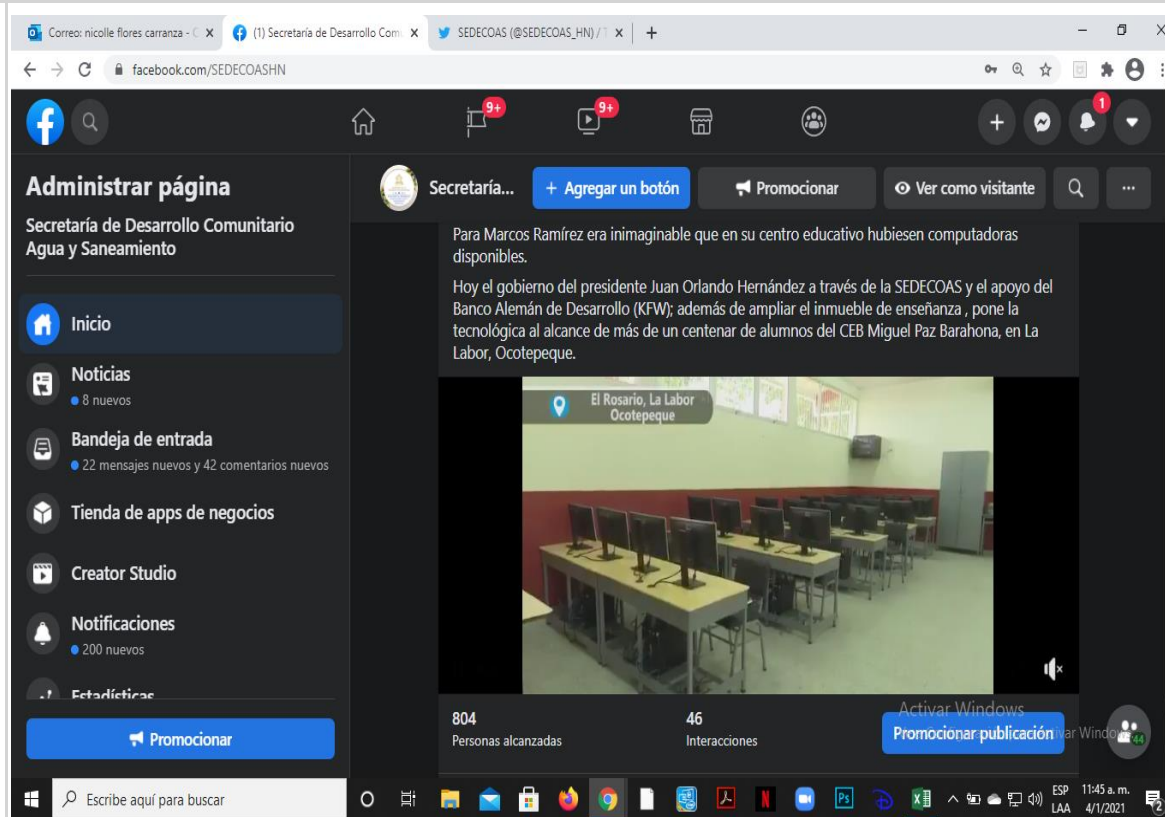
Correo: nicolle flores carranza - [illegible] ×
(1) Secretaría de Desarrollo Com ×
SEDECOAS (@SEDECOAS_HN) / T ×
+

facebook.com/SEDECOASHN

9+
9+
1

Administrar página

Secretaría de Desarrollo Comunitario Agua y Saneamiento

Inicio

Noticias
8 nuevos

Bandeja de entrada
22 mensajes nuevos y 42 comentarios nuevos

Tienda de apps de negocios

Creator Studio

Notificaciones
200 nuevos

Estadísticas

Promocionar

Secretaría...
+ Agregar un botón
Promocionar
Ver como visitante

Para Marcos Ramírez era inimaginable que en su centro educativo hubiesen computadoras disponibles.

Hoy el gobierno del presidente Juan Orlando Hernández a través de la SEDECOAS y el apoyo del Banco Alemán de Desarrollo (KFW); además de ampliar el inmueble de enseñanza , pone la tecnológica al alcance de más de un centenar de alumnos del CEB Miguel Paz Barahona, en La Labor, Ocotepeque.

El Rosario, La Labor Ocotepeque

804
Personas alcanzadas

46
Interacciones

Activar Windows
Promocionar publicación
var Windo

44

Escribe aquí para buscar

ESP LAA
11:45 a. m.
4/1/2021
2